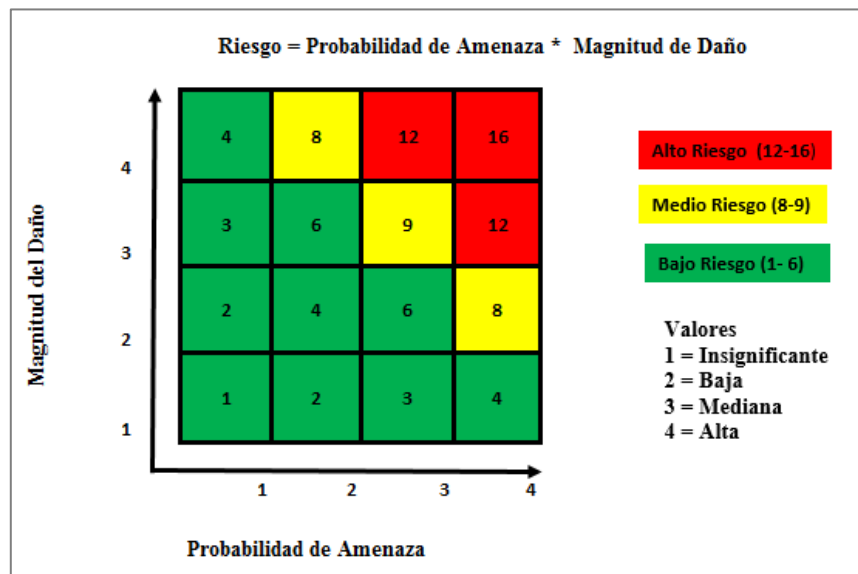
Riesgo = Probabilidad de Amenaza * Magnitud de Daño

Magnitud del Daño

| | | | | |
|---|---|---|---|---|
| 4 | 4 | 8 | 12 | 16 |
| 3 | 3 | 6 | 9 | 12 |
| 2 | 2 | 4 | 6 | 8 |
| 1 | 1 | 2 | 3 | 4 |
| | 1 | 2 | 3 | 4 |

Probabilidad de Amenaza

Alto Riesgo (12-16)

Medio Riesgo (8-9)

Bajo Riesgo (1- 6)

Valores
1 = Insignificante
2 = Baja
3 = Mediana
4 = Alta